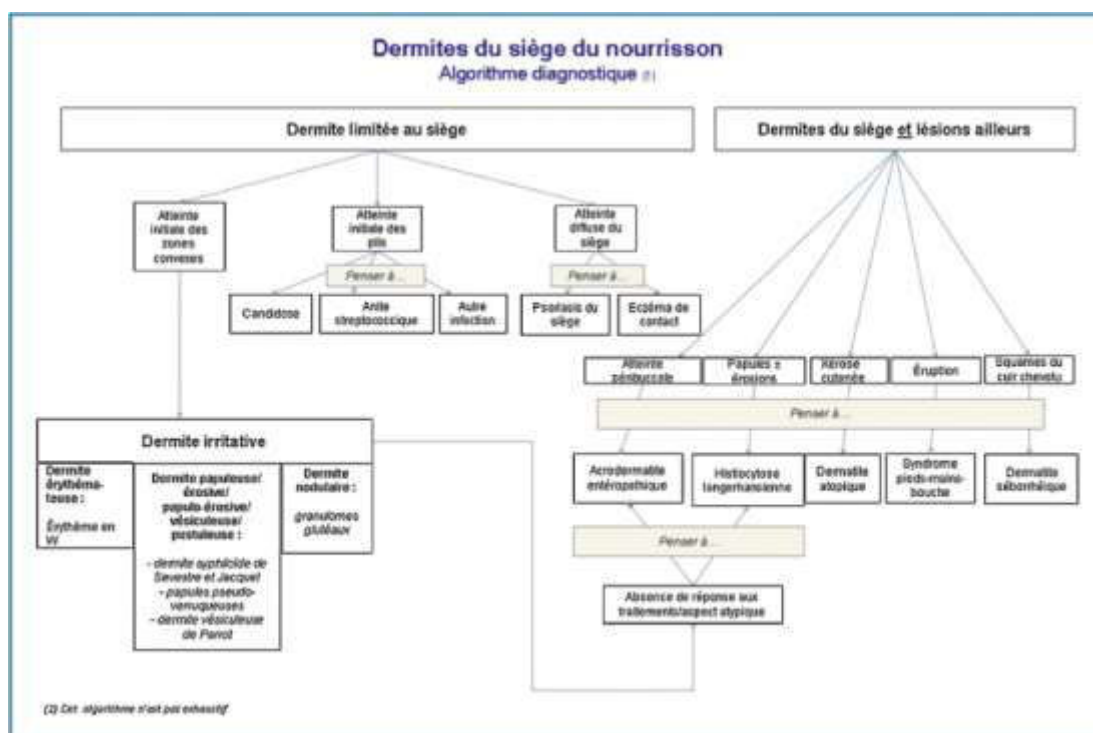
Dermites du siège du nourrisson
Algorithme diagnostique (1)

Dermite limitée au siège

Dermites du siège et lésions ailleurs

Atteinte initiale des zones convexes

Atteinte initiale des plis

Atteinte diffuse du siège

Penser à…

Penser à…

Candidose

Anite streptococcique

Autre infection

Psoriasis du siège

Eczéma de contact

Atteinte péribuccale

Papules ± érosions

Xérose cutanée

Éruption

Squames du cuir chevelu

Penser à…

Dermite irritative

Dermite érythémateuse :

Érythème en W

Dermite papuleuse/ érosive/ papulo-érosive/ vésiculeuse/ pustuleuse :

- dermite syphiloïde de Sevestre et Jacquet
- papules pseudo-verruqueuses
- dermite vésiculeuse de Parrot

Dermite nodulaire :

granulomes glutéaux

Acrodermatite entéropathique

Histiocytose langerhansienne

Dermatite atopique

Syndrome pieds-mains-bouche

Dermatite séborrhéique

Penser à…

Absence de réponse aux traitements/aspect atypique

(1) Cet algorithme n'est pas exhaustif